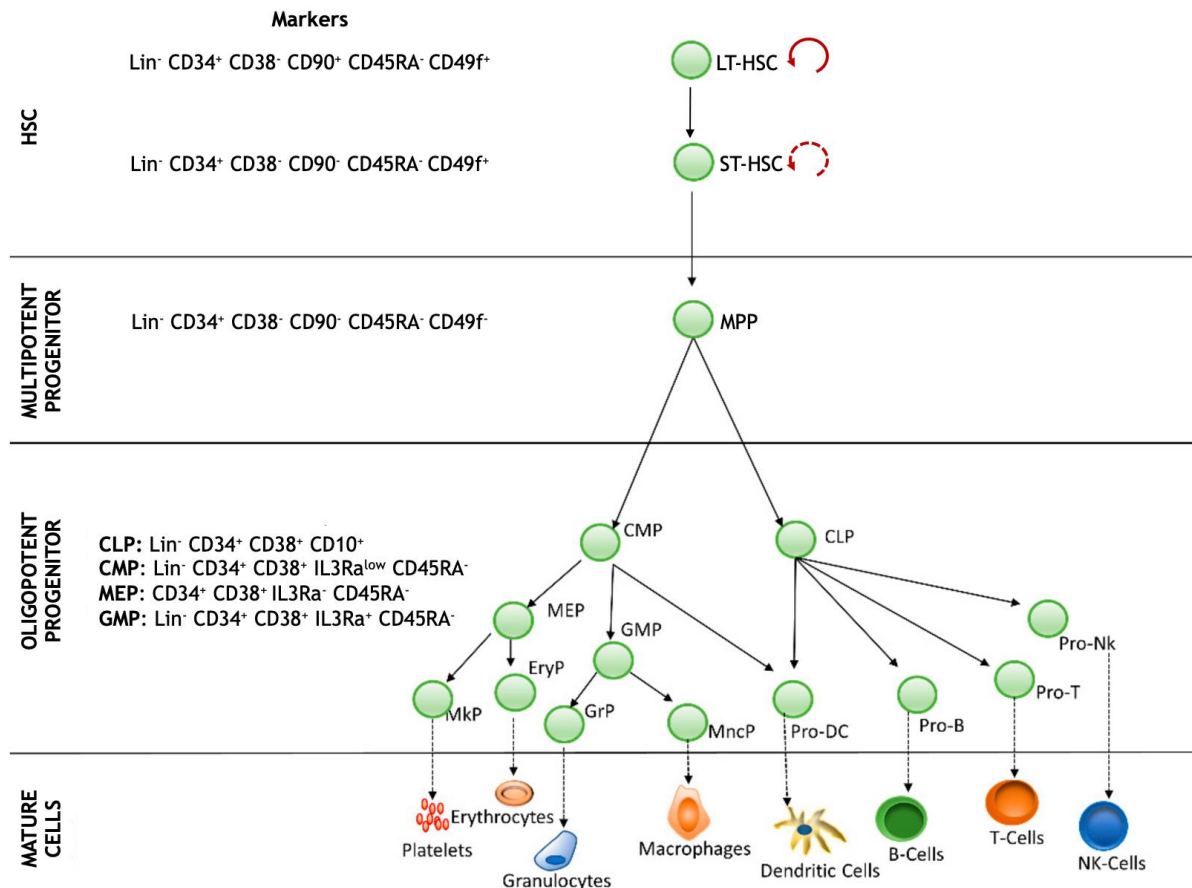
Markers

HSC

Lin$^-$ CD34$^+$ CD38$^-$ CD90$^+$ CD45RA$^-$ CD49f$^+$

LT-HSC

Lin$^-$ CD34$^+$ CD38$^-$ CD90$^-$ CD45RA$^-$ CD49f$^+$

ST-HSC

MULTIPOTENT PROGENITOR

Lin$^-$ CD34$^+$ CD38$^-$ CD90$^-$ CD45RA$^-$ CD49f$^-$

MPP

OLIGOPOTENT PROGENITOR

**CLP:** Lin$^-$ CD34$^+$ CD38$^+$ CD10$^+$
**CMP:** Lin$^-$ CD34$^+$ CD38$^+$ IL3Ra$^{low}$ CD45RA$^-$
**MEP:** CD34$^+$ CD38$^+$ IL3Ra$^-$ CD45RA$^-$
**GMP:** Lin$^-$ CD34$^+$ CD38$^+$ IL3Ra$^+$ CD45RA$^-$

CMP
CLP
MEP
GMP
Pro-Nk
EryP
MkP
GrP
MncP
Pro-DC
Pro-B
Pro-T

MATURE CELLS

Erythrocytes
Platelets
Granulocytes
Macrophages
Dendritic Cells
B-Cells
T-Cells
NK-Cells